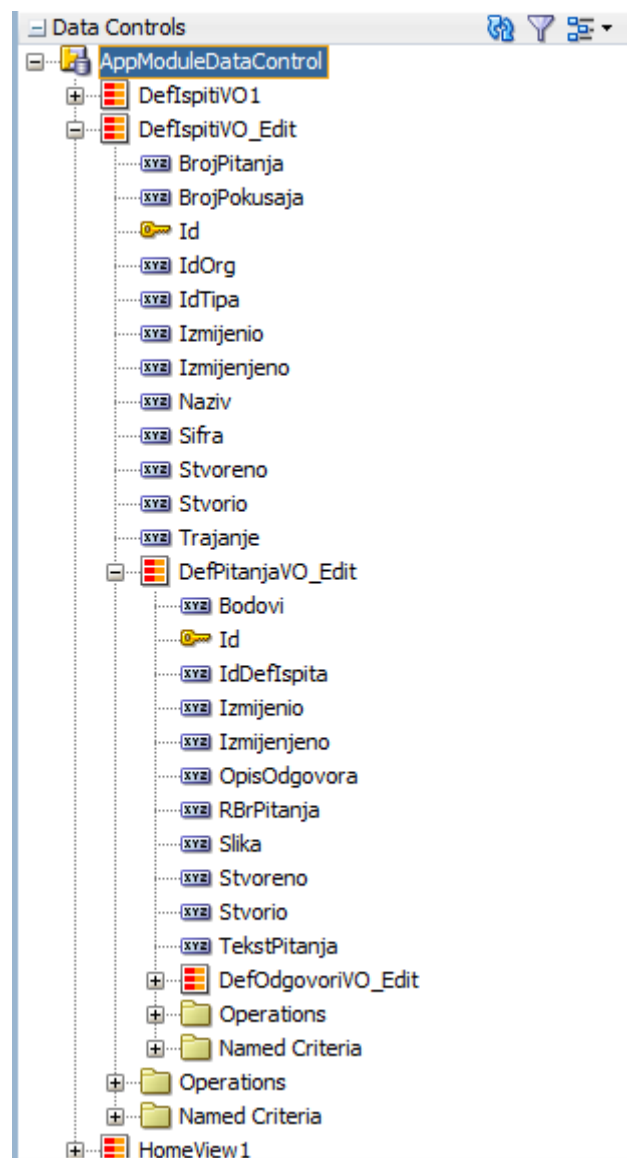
Data Controls
AppModuleDataControl
DefIspitiVO1
DefIspitiVO_Edit
BrojPitanja
BrojPokusaja
Id
IdOrg
IdTipa
Izmijenio
Izmijenjeno
Naziv
Sifra
Stvoreno
Stvorio
Trajanje
DefPitanjaVO_Edit
Bodovi
Id
IdDefIspita
Izmijenio
Izmijenjeno
OpisOdgovora
RBrPitanja
Slika
Stvoreno
Stvorio
TekstPitanja
DefOdgovoriVO_Edit
Operations
Named Criteria
Operations
Named Criteria
HomeView1